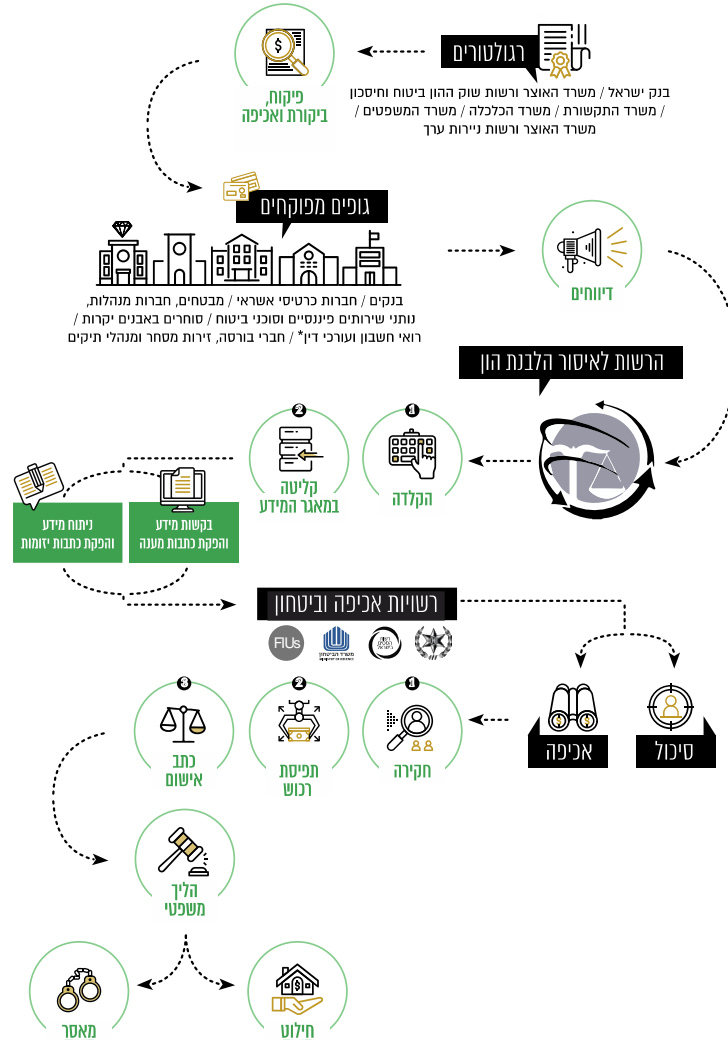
רגולטורים

בנק ישראל / משרד האוצר ורשות שוק ההון ביטוח וחיסכון / משרד התקשורת / משרד הכלכלה / משרד המשפטים / משרד האוצר ורשות ניירות ערך

פיקוח, ביקורת ואכיפה

גופים מפוקחים

בנקים / חברות כרטיסי אשראי / מבטחים, חברות מנהלות, נותני שירותים פיננסיים וסוכני ביטוח / סוחרים באבנים יקרות / רואי חשבון ועורכי דין* / חברי בורסה, זירות מסחר ומנהלי תיקים

דיווחים

הרשות לאיסור הלבנת הון

1
הקלדה

2
קליטה במאגר המידע

בקשות מידע והפקת כתבות מענה

ניתוח מידע והפקת כתבות יזומות

רשויות אכיפה וביטחון

FIUs

משרד הביטחון

סיכול

אכיפה

1
חקירה

2
תפיסת רכוש

3
כתב אישום

הליך משפטי

חילוט

מאסר